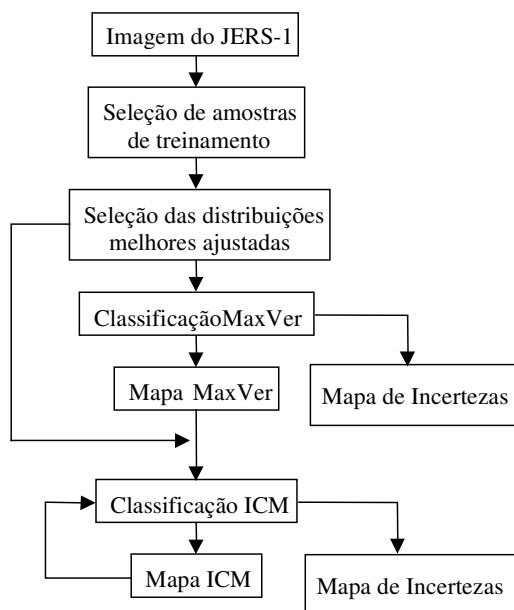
Imagem do JERS-1

Seleção de amostras de treinamento

Seleção das distribuições melhores ajustadas

ClassificaçãoMaxVer

Mapa MaxVer

Mapa de Incertezas

Classificação ICM

Mapa ICM

Mapa de Incertezas